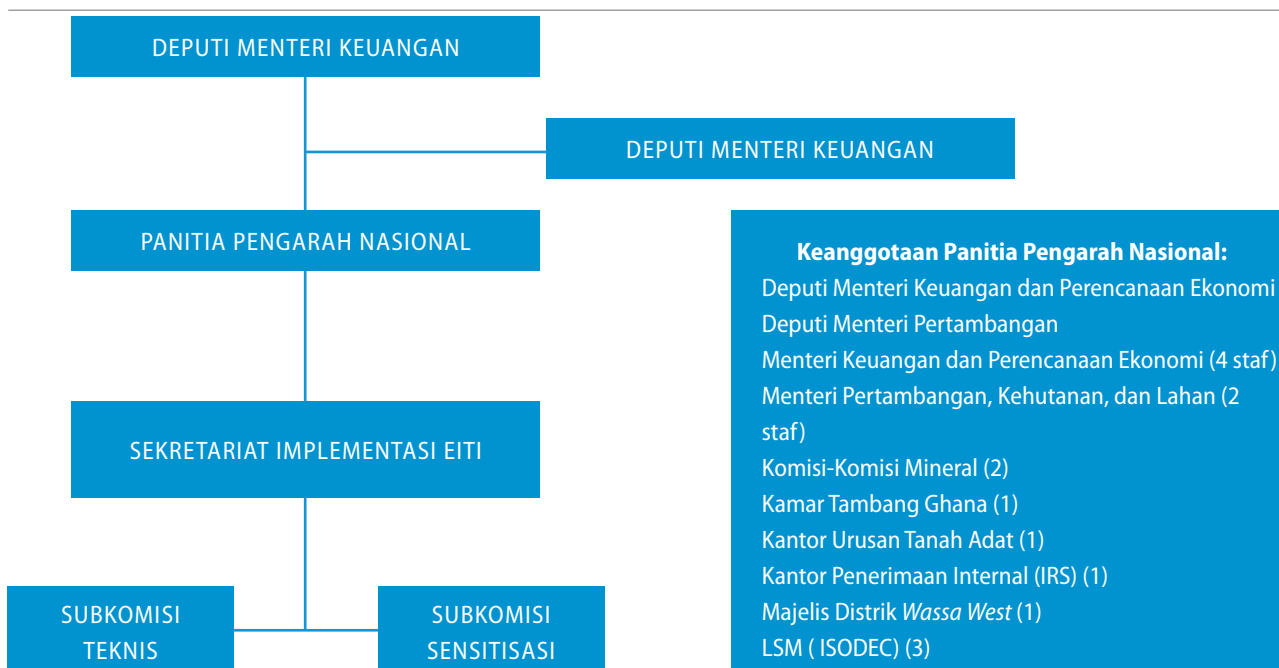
DEPUTI MENTERI KEUANGAN

DEPUTI MENTERI KEUANGAN

PANITIA PENGARAH NASIONAL

SEKRETARIAT IMPLEMENTASI EITI

SUBKOMISI TEKNIS

SUBKOMISI SENSITISASI

**Keanggotaan Panitia Pengarah Nasional:**
Deputi Menteri Keuangan dan Perencanaan Ekonomi
Deputi Menteri Pertambangan
Menteri Keuangan dan Perencanaan Ekonomi (4 staf)
Menteri Pertambangan, Kehutanan, dan Lahan (2 staf)
Komisi-Komisi Mineral (2)
Kamar Tambang Ghana (1)
Kantor Urusan Tanah Adat (1)
Kantor Penerimaan Internal (IRS) (1)
Majelis Distrik *Wassa West* (1)
LSM ( ISODEC) (3)